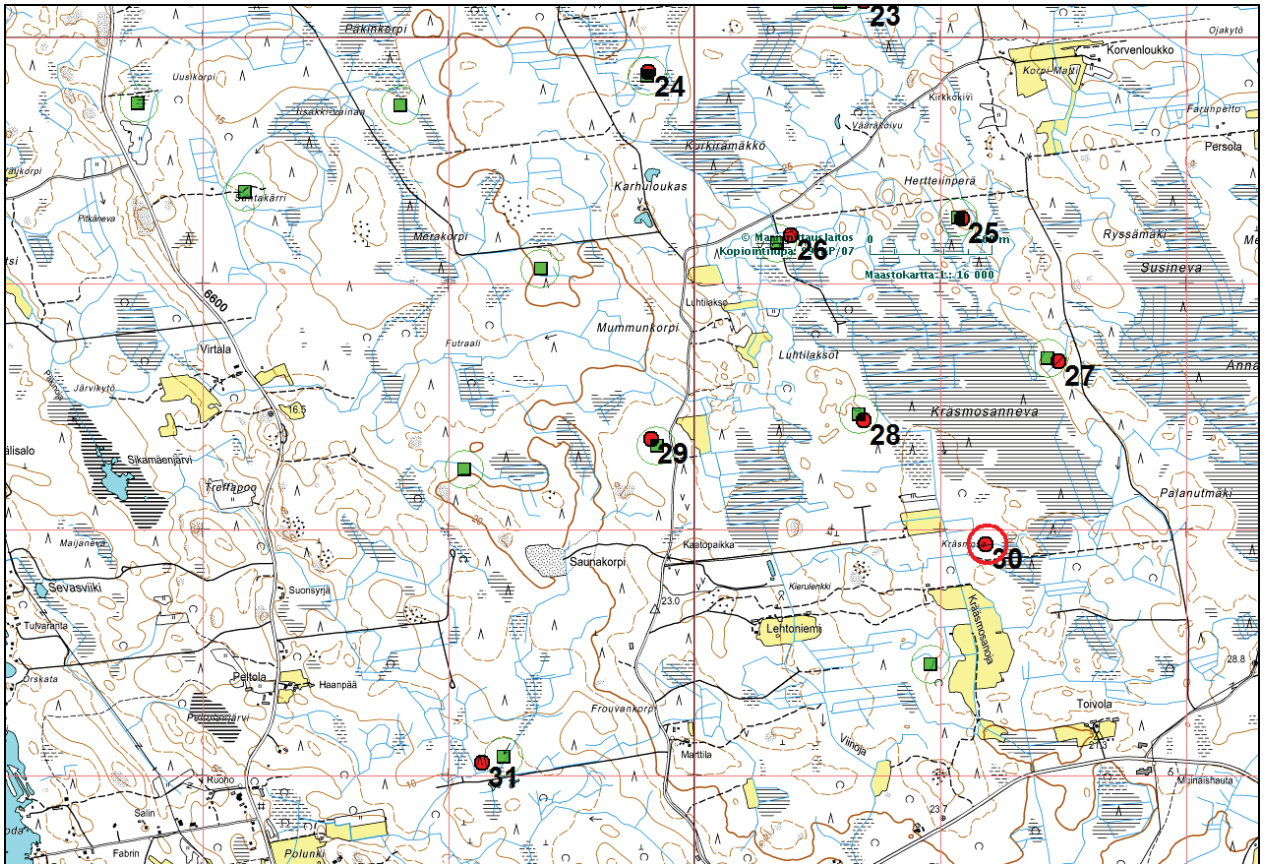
23
Pakinkorpi
Ojakytö
Korvenloukko
24
Uusikorpi
Korpi-Matti
Kirkkokivi
Isakkikorpi
Vaarakivu
Farunpelto
Persola
Karkiamäkkö
Karhuloukas
Hertteiinperä
Suntakärri
Pikaneva
25
Merakorpi
© Maanmittauslaitos
Kopiointilupa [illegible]P/07
26
0
m
Ryssämäki
Maastokartta 1 : 16 000
Susineva
6600
Luhtilakso
Mummunkorpi
Luhtilaksot
Virtala
Futraali
27
Järvikytö
Kräsmosanneva
16.5
28
Anna
29
älisalo
Sikamäenjärvi
Trettapoo
Palanutmäki
Maijaneva
Kaatopaikka
Kräsmo
30
Saunakorpi
Sevasviiki
Kierulenkki
Suonsyrjä
23.0
Tulvaranta
Lentoniemi
Kräsmosanoja
28.8
Orskata
Peltola
Haanpää
Toivola
Frouvankorpi
21.3
Marttila
Viinoja
Kuoho
31
Mäinaishauta
Salin
23.7
Fabrin
Polunki
oda